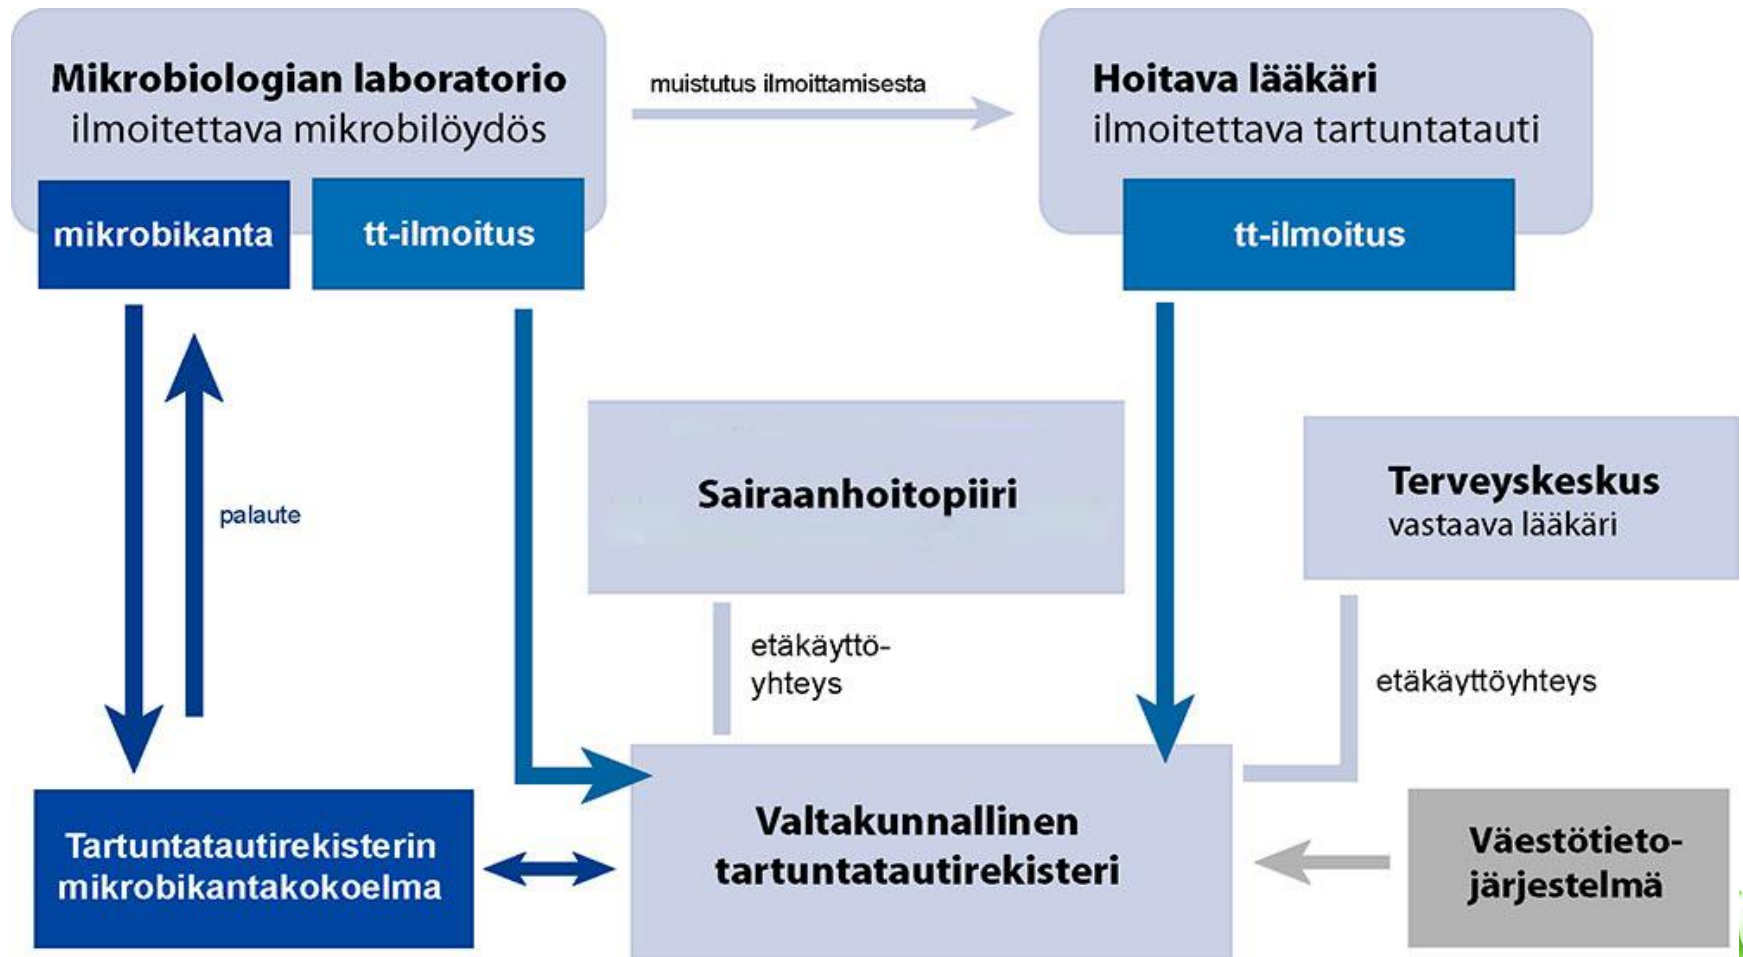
Mikrobiologian laboratorio
ilmoitettava mikrobilöydös

mikrobikanta

tt-ilmoitus

muistutus ilmoittamisesta

Hoitava lääkäri
ilmoitettava tartuntatauti

tt-ilmoitus

palaute

Sairaanhoitopiiri

Terveyskeskus
vastaava lääkäri

etäkäyttöyhteys

etäkäyttöyhteys

Tartuntatautirekisterin mikrobikantakokoelma

Valtakunnallinen tartuntatautirekisteri

Väestötietojärjestelmä